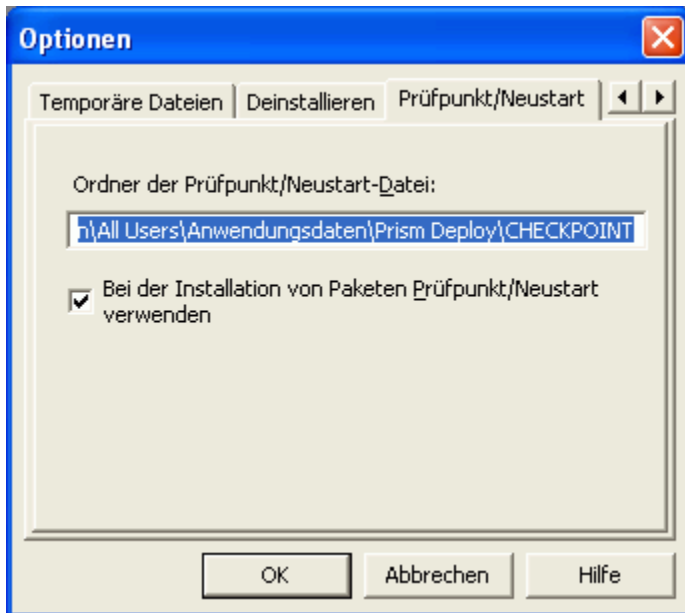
Optionen

Temporäre Dateien | Deinstallieren | Prüfpunkt/Neustart

Ordner der Prüfpunkt/Neustart-Datei:

n\All Users\Anwendungsdaten\Prism Deploy\CHECKPOINT

Bei der Installation von Paketen Prüfpunkt/Neustart verwenden

OK | Abbrechen | Hilfe